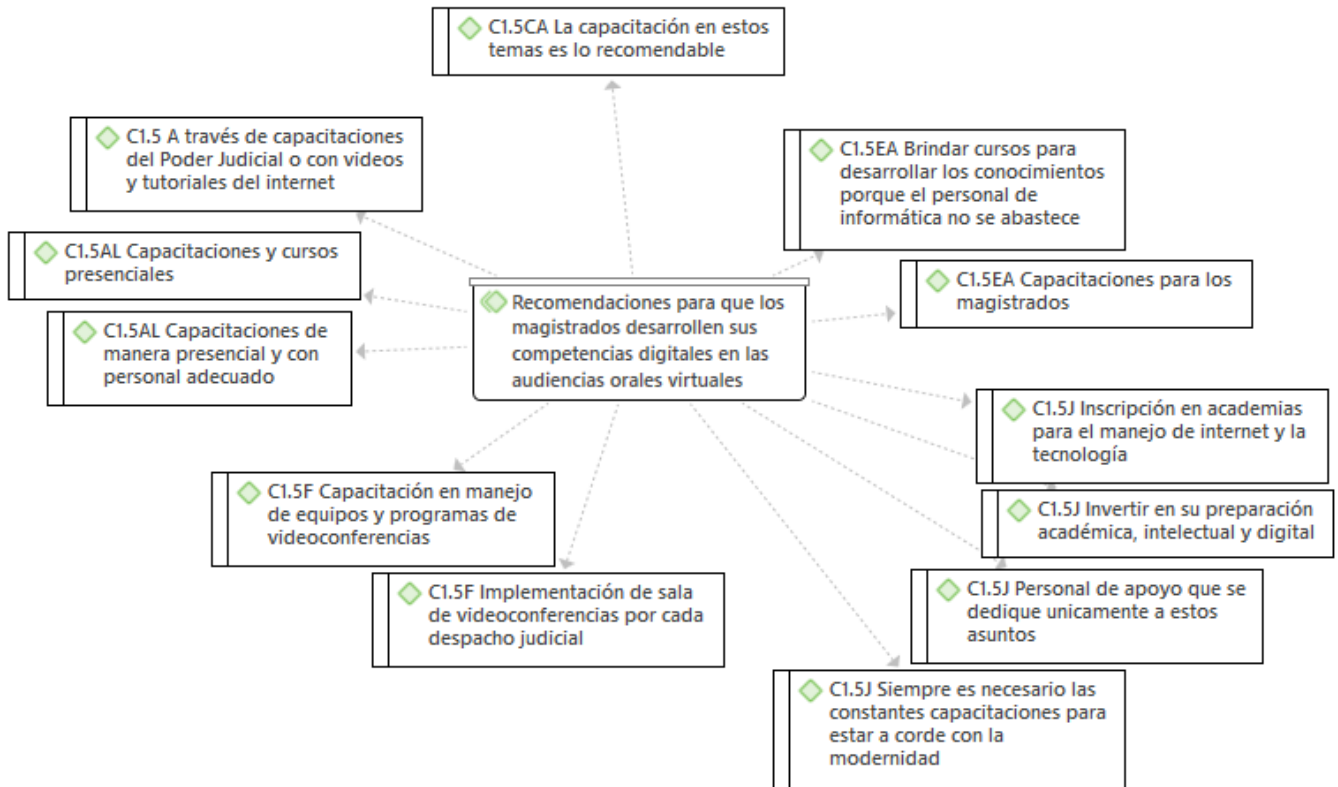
C1.5CA La capacitación en estos temas es lo recomendable

C1.5 A través de capacitaciones del Poder Judicial o con videos y tutoriales del internet

C1.5EA Brindar cursos para desarrollar los conocimientos porque el personal de informática no se abastece

C1.5AL Capacitaciones y cursos presenciales

C1.5EA Capacitaciones para los magistrados

C1.5AL Capacitaciones de manera presencial y con personal adecuado

Recomendaciones para que los magistrados desarrollen sus competencias digitales en las audiencias orales virtuales

C1.5J Inscripción en academias para el manejo de internet y la tecnología

C1.5J Invertir en su preparación académica, intelectual y digital

C1.5F Capacitación en manejo de equipos y programas de videoconferencias

C1.5J Personal de apoyo que se dedique unicamente a estos asuntos

C1.5F Implementación de sala de videoconferencias por cada despacho judicial

C1.5J Siempre es necesario las constantes capacitaciones para estar a corde con la modernidad